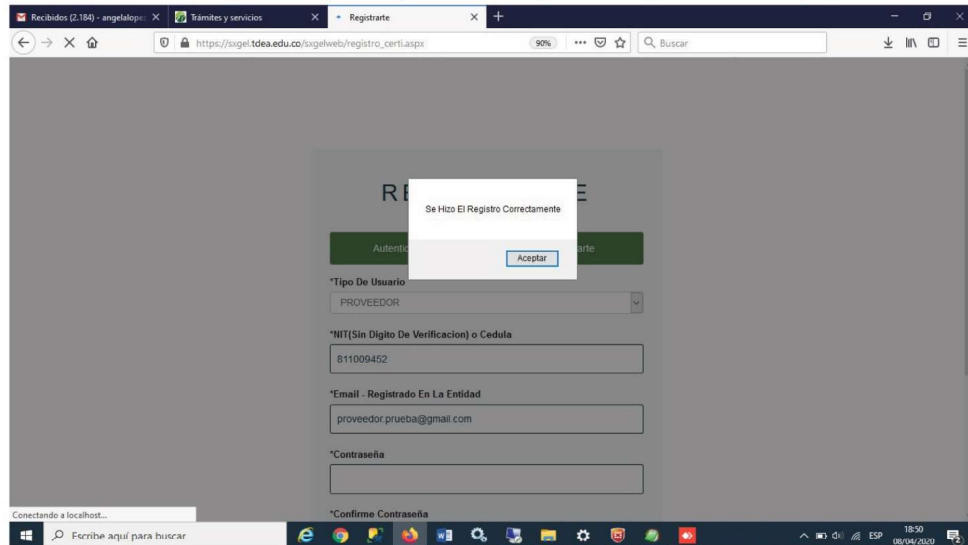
Recibidos (2.184) - angelalope
Trámites y servicios
Registrarte
https://sxgel.tdea.edu.co/sxgelweb/registro_certi.aspx
90%
Buscar

RE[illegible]E

Se Hizo El Registro Correctamente

Aceptar

Autentic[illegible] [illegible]arte

*Tipo De Usuario
PROVEEDOR

*NIT(Sin Digito De Verificacion) o Cedula
811009452

*Email - Registrado En La Entidad
proveedor.prueba@gmail.com

*Contraseña

*Confirme Contraseña

Conectando a localhost...
Escribe aquí para buscar
ESP
18:50
08/04/2020